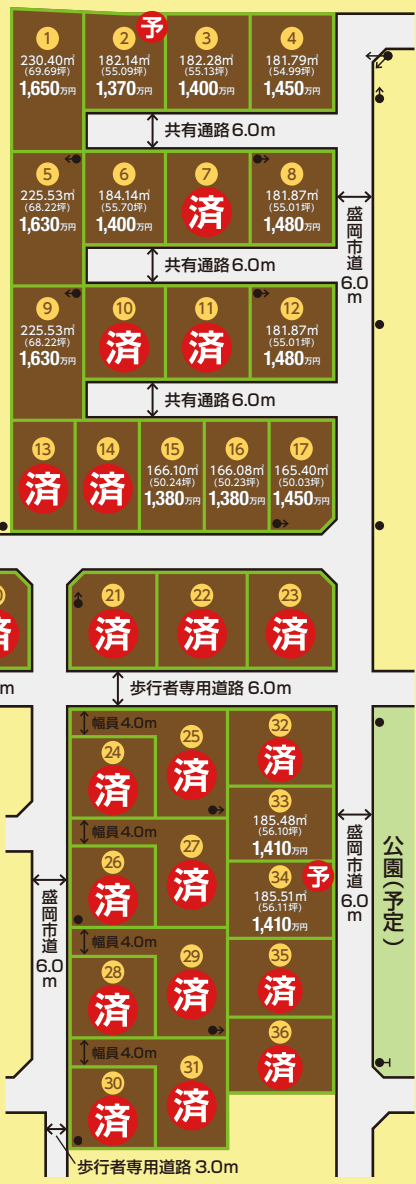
1
230.40㎡
(69.69坪)
1,650万円

2 予
182.14㎡
(55.09坪)
1,370万円

3
182.28㎡
(55.13坪)
1,400万円

4
181.79㎡
(54.99坪)
1,450万円

共有通路6.0m

5
225.53㎡
(68.22坪)
1,630万円

6
184.14㎡
(55.70坪)
1,400万円

7
済

8
181.87㎡
(55.01坪)
1,480万円

盛岡市道6.0m

共有通路6.0m

9
225.53㎡
(68.22坪)
1,630万円

10
済

11
済

12
181.87㎡
(55.01坪)
1,480万円

共有通路6.0m

13
済

14
済

15
166.10㎡
(50.24坪)
1,380万円

16
166.08㎡
(50.23坪)
1,380万円

17
165.40㎡
(50.03坪)
1,450万円

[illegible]
済

21
済

22
済

23
済

m

歩行者専用道路 6.0m

幅員4.0m

24
済

25
済

32
済

33
185.48㎡
(56.10坪)
1,410万円

盛岡市道6.0m

公園(予定)

幅員4.0m

26
済

27
済

34 予
185.51㎡
(56.11坪)
1,410万円

盛岡市道6.0m

幅員4.0m

28
済

29
済

35
済

36
済

幅員4.0m

30
済

31
済

歩行者専用道路 3.0m